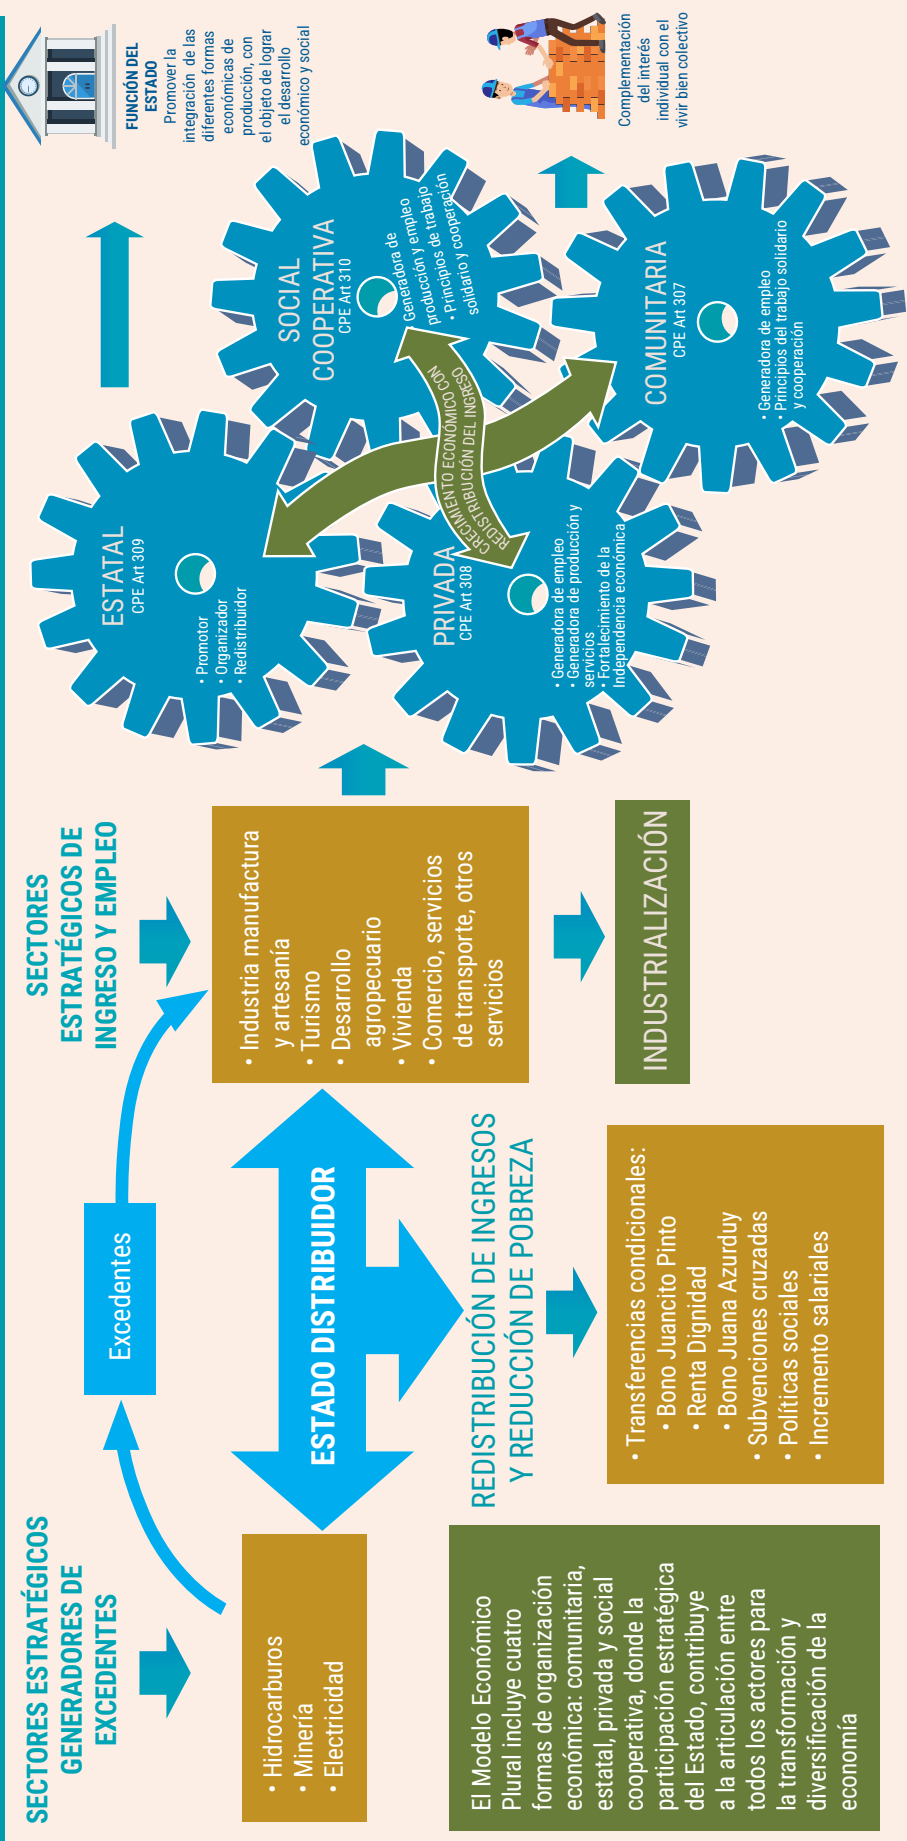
SECTORES ESTRATÉGICOS GENERADORES DE EXCEDENTES

• Hidrocarburos
• Minería
• Electricidad

Excedentes

ESTADO DISTRIBUIDOR

El Modelo Económico Plural incluye cuatro formas de organización económica: comunitaria, estatal, privada y social cooperativa, donde la participación estratégica del Estado, contribuye a la articulación entre todos los actores para la transformación y diversificación de la economía

SECTORES ESTRATÉGICOS DE INGRESO Y EMPLEO

• Industria manufactura y artesanía
• Turismo
• Desarrollo agropecuario
• Vivienda
• Comercio, servicios de transporte, otros servicios

INDUSTRIALIZACIÓN

REDISTRIBUCIÓN DE INGRESOS Y REDUCCIÓN DE POBREZA

• Transferencias condicionales:
• Bono Juancito Pinto
• Renta Dignidad
• Bono Juana Azurduy
• Subvenciones cruzadas
• Políticas sociales
• Incremento salariales

ESTATAL
CPE Art 309
• Promotor
• Organizador
• Redistribuidor

PRIVADA
CPE Art 308
• Generadora de empleo
• Generadora de producción y servicios
• Fortalecimiento de la Independencia económica

SOCIAL COOPERATIVA
CPE Art 310
Generadora de empleo producción y empleo de trabajo
• Principios de trabajo solidario y cooperación

COMUNITARIA
CPE Art 307
• Generadora de empleo
• Principios del trabajo solidario y cooperación

CRECIMIENTO ECONÓMICO CON REDISTRIBUCIÓN DEL INGRESO

FUNCIÓN DEL ESTADO
Promover la integración de las diferentes formas económicas de producción, con el objeto de lograr el desarrollo económico y social

Complementación del interés individual con el vivir bien colectivo